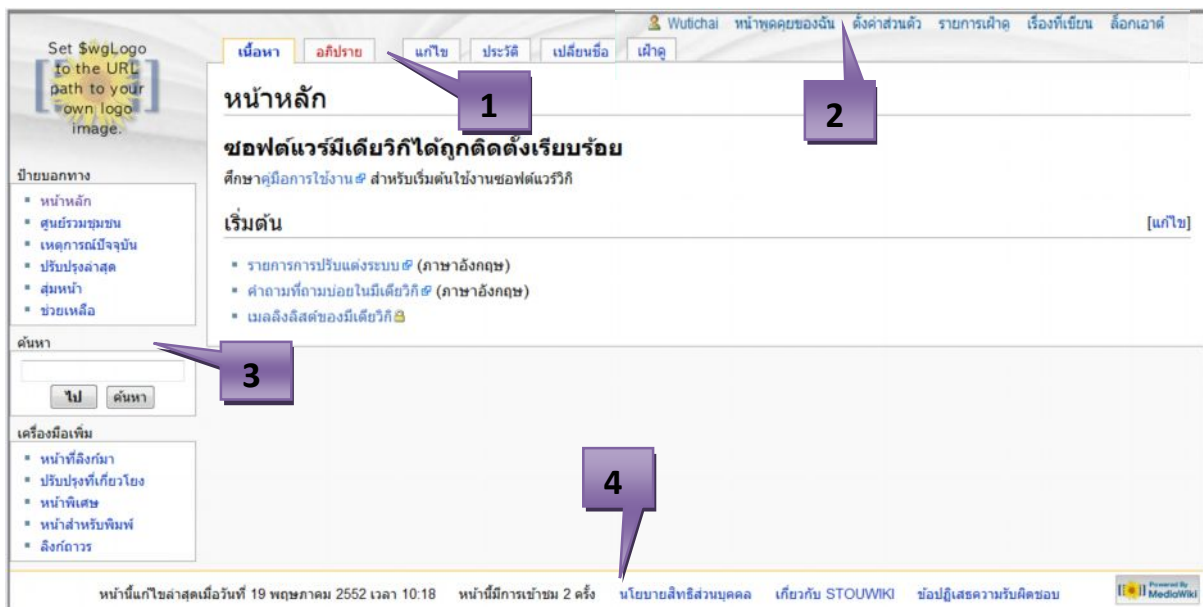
Wutichai หน้าพูดคุยของฉัน ตั้งค่าส่วนตัว รายการเฝ้าดู เรื่องที่เขียน ล็อกเอาต์

Set $wgLogo to the URL path to your own logo image.

เนื้อหา อภิปราย แก้ไข ประวัติ เปลี่ยนชื่อ เฝ้าดู

1

2

หน้าหลัก

ซอฟต์แวร์มีเดียวิกิได้ถูกติดตั้งเรียบร้อย

ศึกษาคู่มือการใช้งาน สำหรับเริ่มต้นใช้งานซอฟต์แวร์วิกิ

เริ่มต้น

[แก้ไข]

- รายการการปรับแต่งระบบ (ภาษาอังกฤษ)
- คำถามที่ถามบ่อยในมีเดียวิกิ (ภาษาอังกฤษ)
- เมลลิงลิสต์ของมีเดียวิกิ

ป้ายบอกทาง
- หน้าหลัก
- ศูนย์รวมชุมชน
- เหตุการณ์ปัจจุบัน
- ปรับปรุงล่าสุด
- สุ่มหน้า
- ช่วยเหลือ

ค้นหา

ไป ค้นหา

3

เครื่องมือเพิ่ม
- หน้าที่ลิงก์มา
- ปรับปรุงที่เกี่ยวโยง
- หน้าพิเศษ
- หน้าสำหรับพิมพ์
- ลิงก์ถาวร

4

หน้านี้แก้ไขล่าสุดเมื่อวันที่ 19 พฤษภาคม 2552 เวลา 10:18 หน้านี้มีการเข้าชม 2 ครั้ง นโยบายสิทธิส่วนบุคคล เกี่ยวกับ STOUWIKI ข้อปฏิเสธความรับผิดชอบ

Powered By MediaWiki